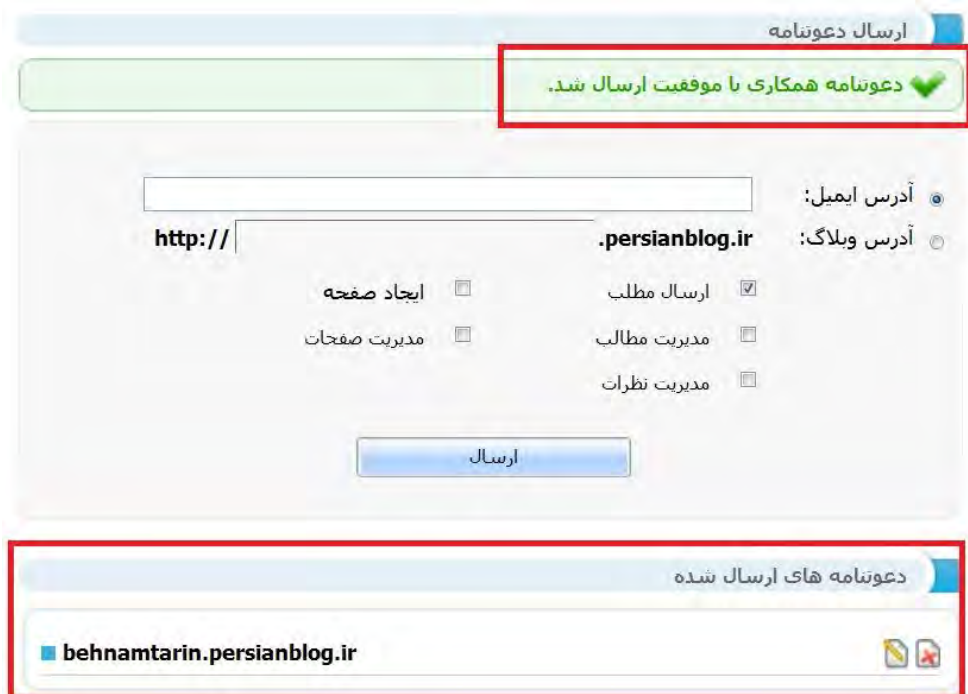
ارسال دعوتنامه

دعوتنامه همکاری با موفقیت ارسال شد.

آدرس ایمیل:

آدرس وبلاگ: .persianblog.ir http://

ارسال مطلب
ایجاد صفحه
مدیریت مطالب
مدیریت صفحات
مدیریت نظرات

ارسال

دعوتنامه های ارسال شده

behnamtarin.persianblog.ir